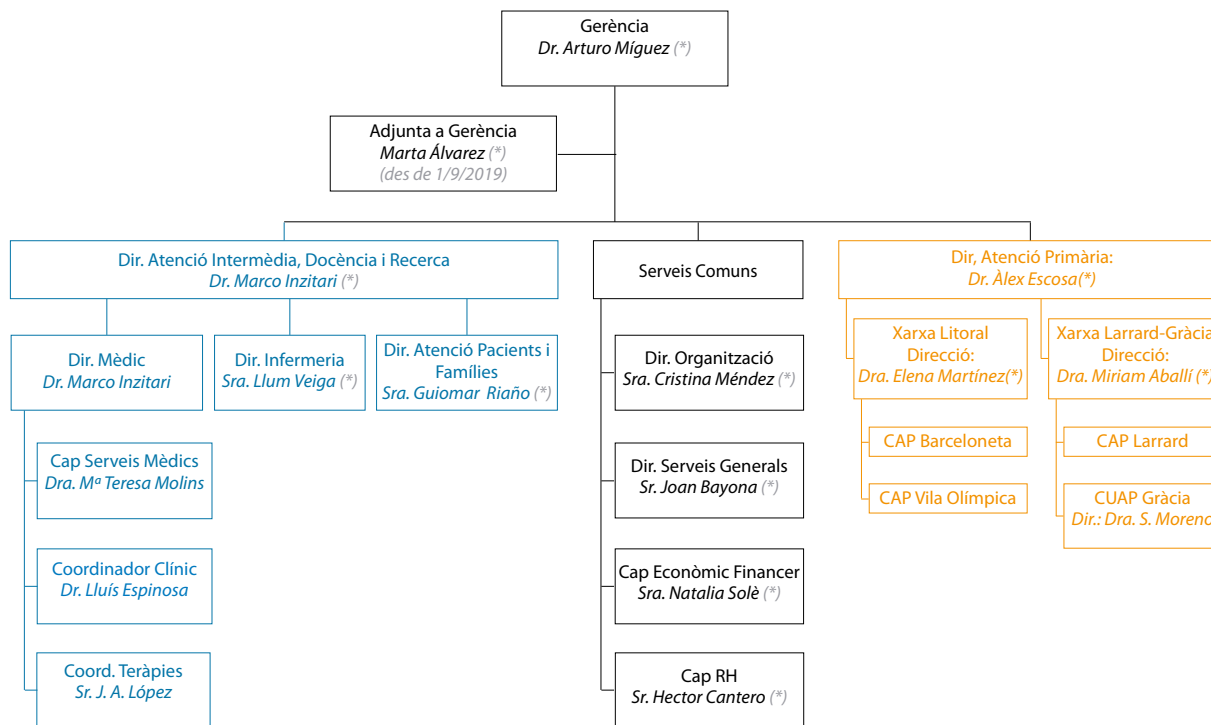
Gerència
Dr. Arturo Míguez (*)

Adjunta a Gerència
Marta Álvarez (*)
(des de 1/9/2019)

Dir. Atenció Intermèdia, Docència i Recerca
Dr. Marco Inzitari (*)

Dir. Mèdic
Dr. Marco Inzitari

Dir. Infermeria
Sra. Llum Veiga (*)

Dir. Atenció Pacients i Famílies
Sra. Guiomar Riaño (*)

Cap Serveis Mèdics
Dra. Mª Teresa Molins

Coordinador Clínic
Dr. Lluís Espinosa

Coord. Teràpies
Sr. J. A. López

Serveis Comuns

Dir. Organització
Sra. Cristina Méndez (*)

Dir. Serveis Generals
Sr. Joan Bayona (*)

Cap Econòmic Financer
Sra. Natalia Solè (*)

Cap RH
Sr. Hector Cantero (*)

Dir, Atenció Primària:
Dr. Àlex Escosa(*)

Xarxa Litoral
Direcció:
Dra. Elena Martínez(*)

CAP Barceloneta

CAP Vila Olímpica

Xarxa Larrard-Gràcia
Direcció:
Dra. Miriam Aballí (*)

CAP Larrard

CUAP Gràcia
Dir.: Dra. S. Moreno